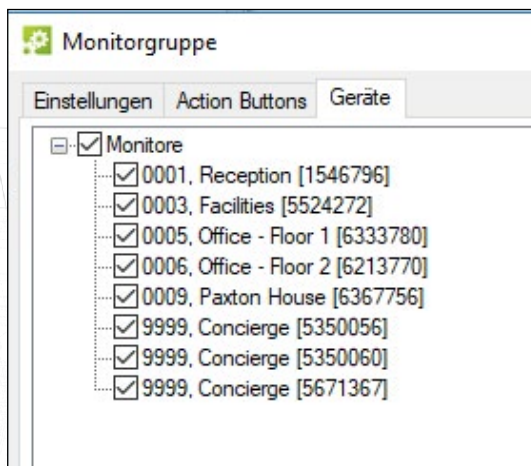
Monitorgruppe

Einstellungen Action Buttons Geräte

Monitore
0001, Reception [1546796]
0003, Facilities [5524272]
0005, Office - Floor 1 [6333780]
0006, Office - Floor 2 [6213770]
0009, Paxton House [6367756]
9999, Concierge [5350056]
9999, Concierge [5350060]
9999, Concierge [5671367]